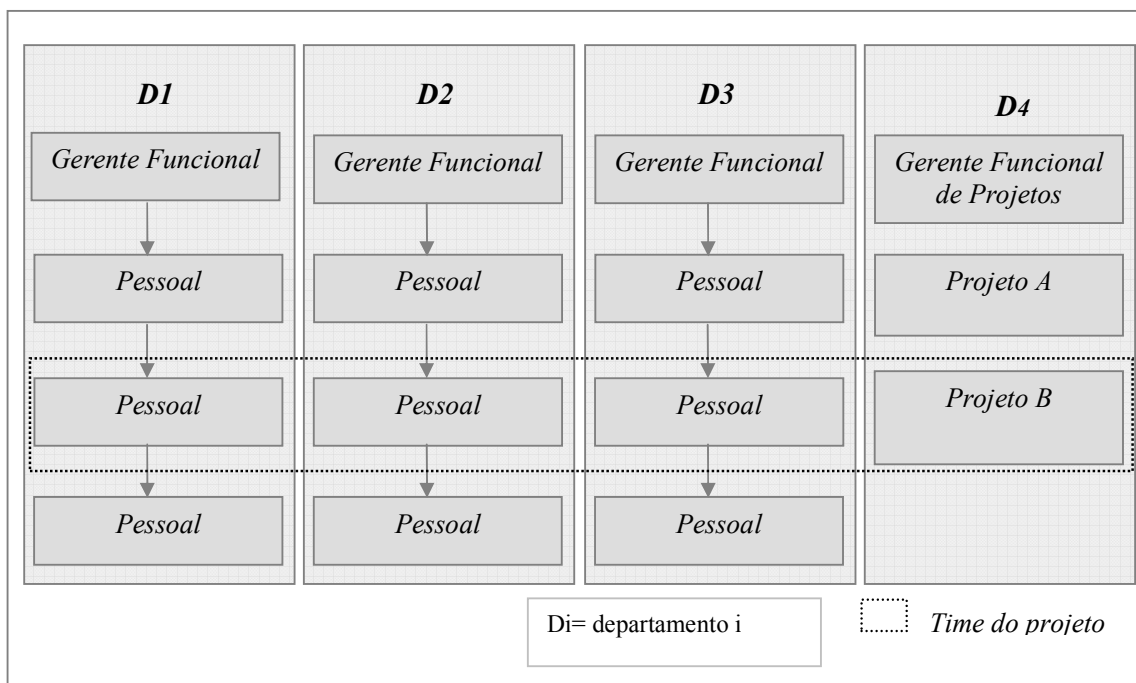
D1

Gerente Funcional

Pessoal

Pessoal

Pessoal

D2

Gerente Funcional

Pessoal

Pessoal

Pessoal

D3

Gerente Funcional

Pessoal

Pessoal

Pessoal

D4

Gerente Funcional de Projetos

Projeto A

Projeto B

Di= departamento i

Time do projeto